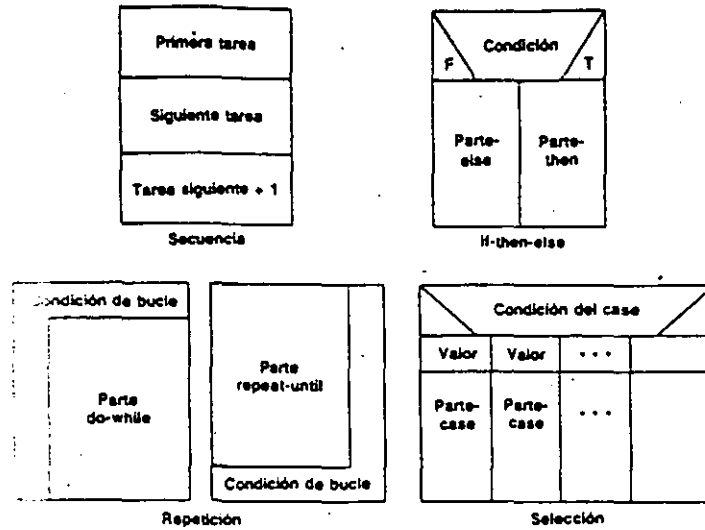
Primera tarea

Siguiente tarea

Tarea siguiente + 1

Secuencia

Condición

F

T

Parte-else

Parte-then

If-then-else

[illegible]ondición de bucle

Parte do-while

Parte repeat-until

Condición de bucle

Repetición

Condición del case

Valor

Valor

. . .

Parte-case

Parte-case

. . .

Selección